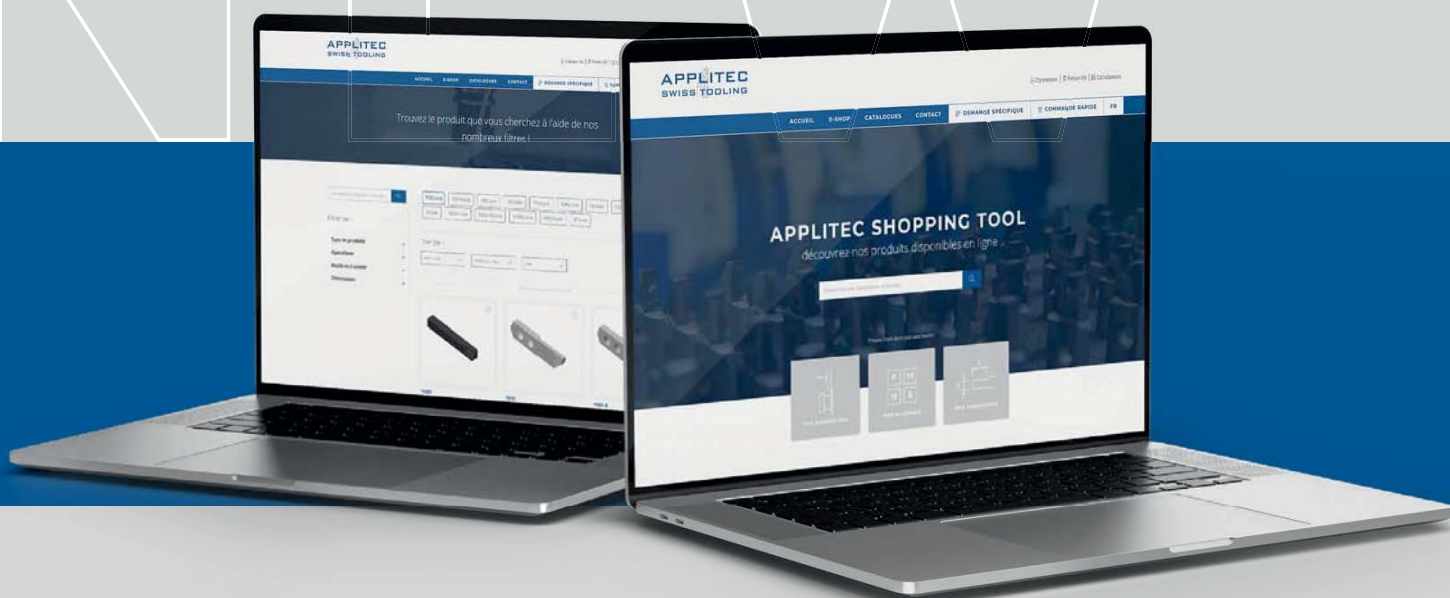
APPLITEC
SWISS TOOLING

ACCUEIL E-SHOP CATALOGUES CONTACT DEMANDE SPÉCIFIQUE

Trouvez le produit que vous cherchez à l'aide de nos nombreux filtres !

Filtrer par :

Type de produits
Opérations
Matière à usiner
Dimensions

Trier par :

APPLITEC
SWISS TOOLING

Connexion | Panier (0) | Calculateurs

ACCUEIL E-SHOP CATALOGUES CONTACT DEMANDE SPÉCIFIQUE COMMANDE RAPIDE FR

APPLITEC SHOPPING TOOL
découvrez nos produits disponibles en ligne

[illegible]